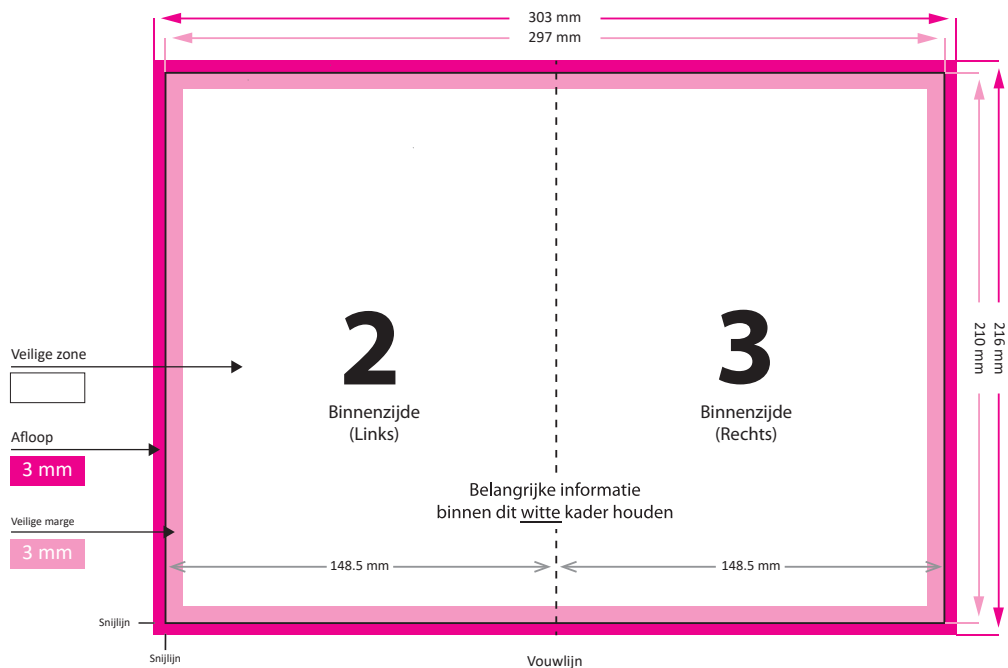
303 mm
297 mm

216 mm
210 mm

Veilige zone

Afloop
3 mm

Veilige marge
3 mm

2
Binnenzijde
(Links)

3
Binnenzijde
(Rechts)

Belangrijke informatie binnen dit witte kader houden

148.5 mm
148.5 mm

Snijlijn
Snijlijn
Vouwlijn